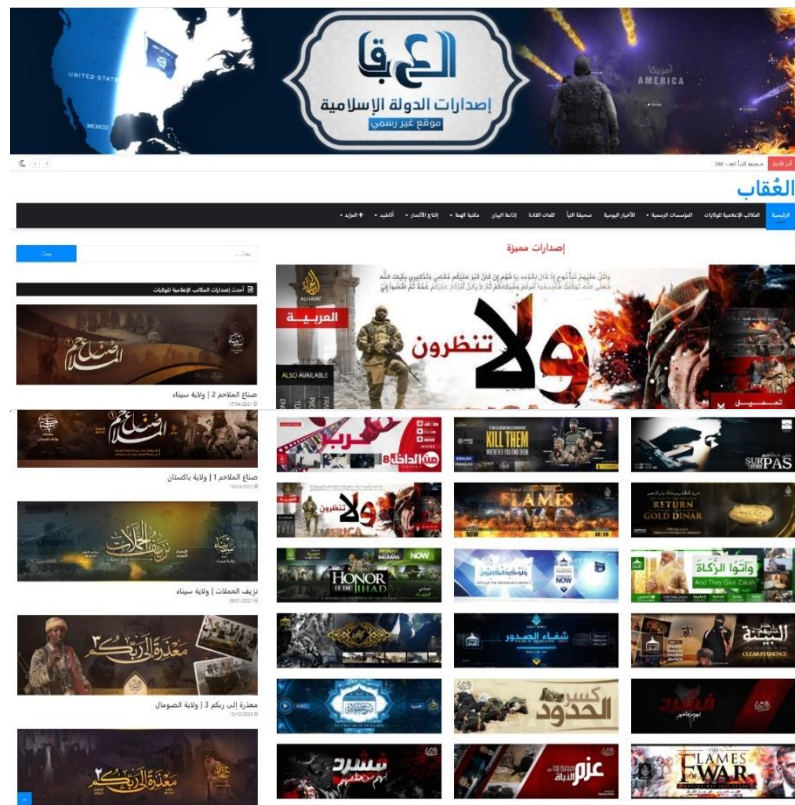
UNITED STATES
MEXICO
أمريكا
AMERICA
العقاب
إصدارات الدولة الإسلامية
موقع غير رسمي

آخر الأخبار
العُقاب

الرئيسية
المكاتب الإعلامية للولايات
المؤسسات الرسمية
الأخبار اليومية
صحيفة النبأ
كلمات القادة
إذاعة البيان
مكتبة الهمة
إنتاج الأنصار
أناشيد
المزيد

إصدارات مميزة
AL HAYAT
العربية
ولا تنظرون
ALSO AVAILABLE
تسجيل

بحث
أحدث إصدارات المكاتب الإعلامية للولايات
صناع الملاحم
صناع الملاحم 2 | ولاية سيناء
صناع الملاحم
صناع الملاحم 1 | ولاية باكستان
نزيف الحملات
نزيف الحملات | ولاية سيناء
معذرة إلى ربكم
معذرة إلى ربكم 3 | ولاية الصومال
معذرة إلى ربكم

KILL THEM WHEREVER YOU FIND THEM
SUR PAS
ولا تنظرون
FLAMES OF WAR
RETURN OF THE GOLD DINAR
HONOR IS IN JIHAD
NOW
وآتوا الزكاة
And They Give Zakah
شفاء الصدور
البينة
CLEAR EVIDENCE
كسر الحدود
عزم
FLAMES OF WAR